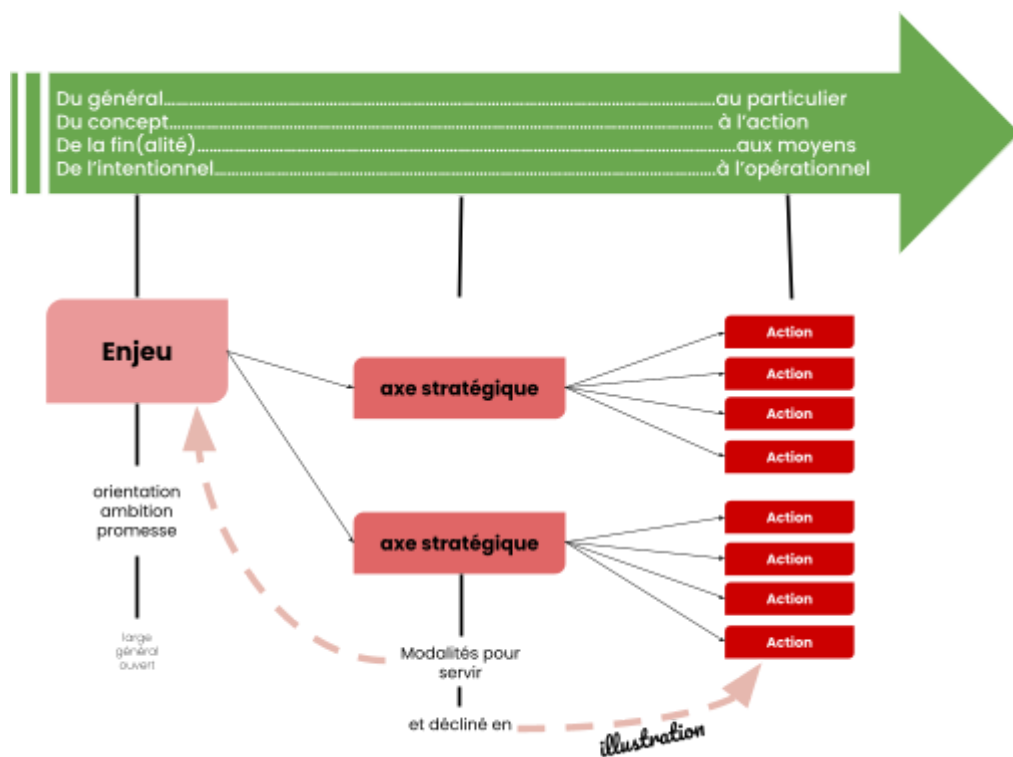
Du général............................................................................au particulier
Du concept............................................................................ à l'action
De la fin(alité)............................................................................aux moyens
De l'intentionnel............................................................................à l'opérationnel

Enjeu

orientation
ambition
promesse

large
général
ouvert

axe stratégique

axe stratégique

Modalités pour servir

et décliné en

illustration

Action
Action
Action
Action

Action
Action
Action
Action